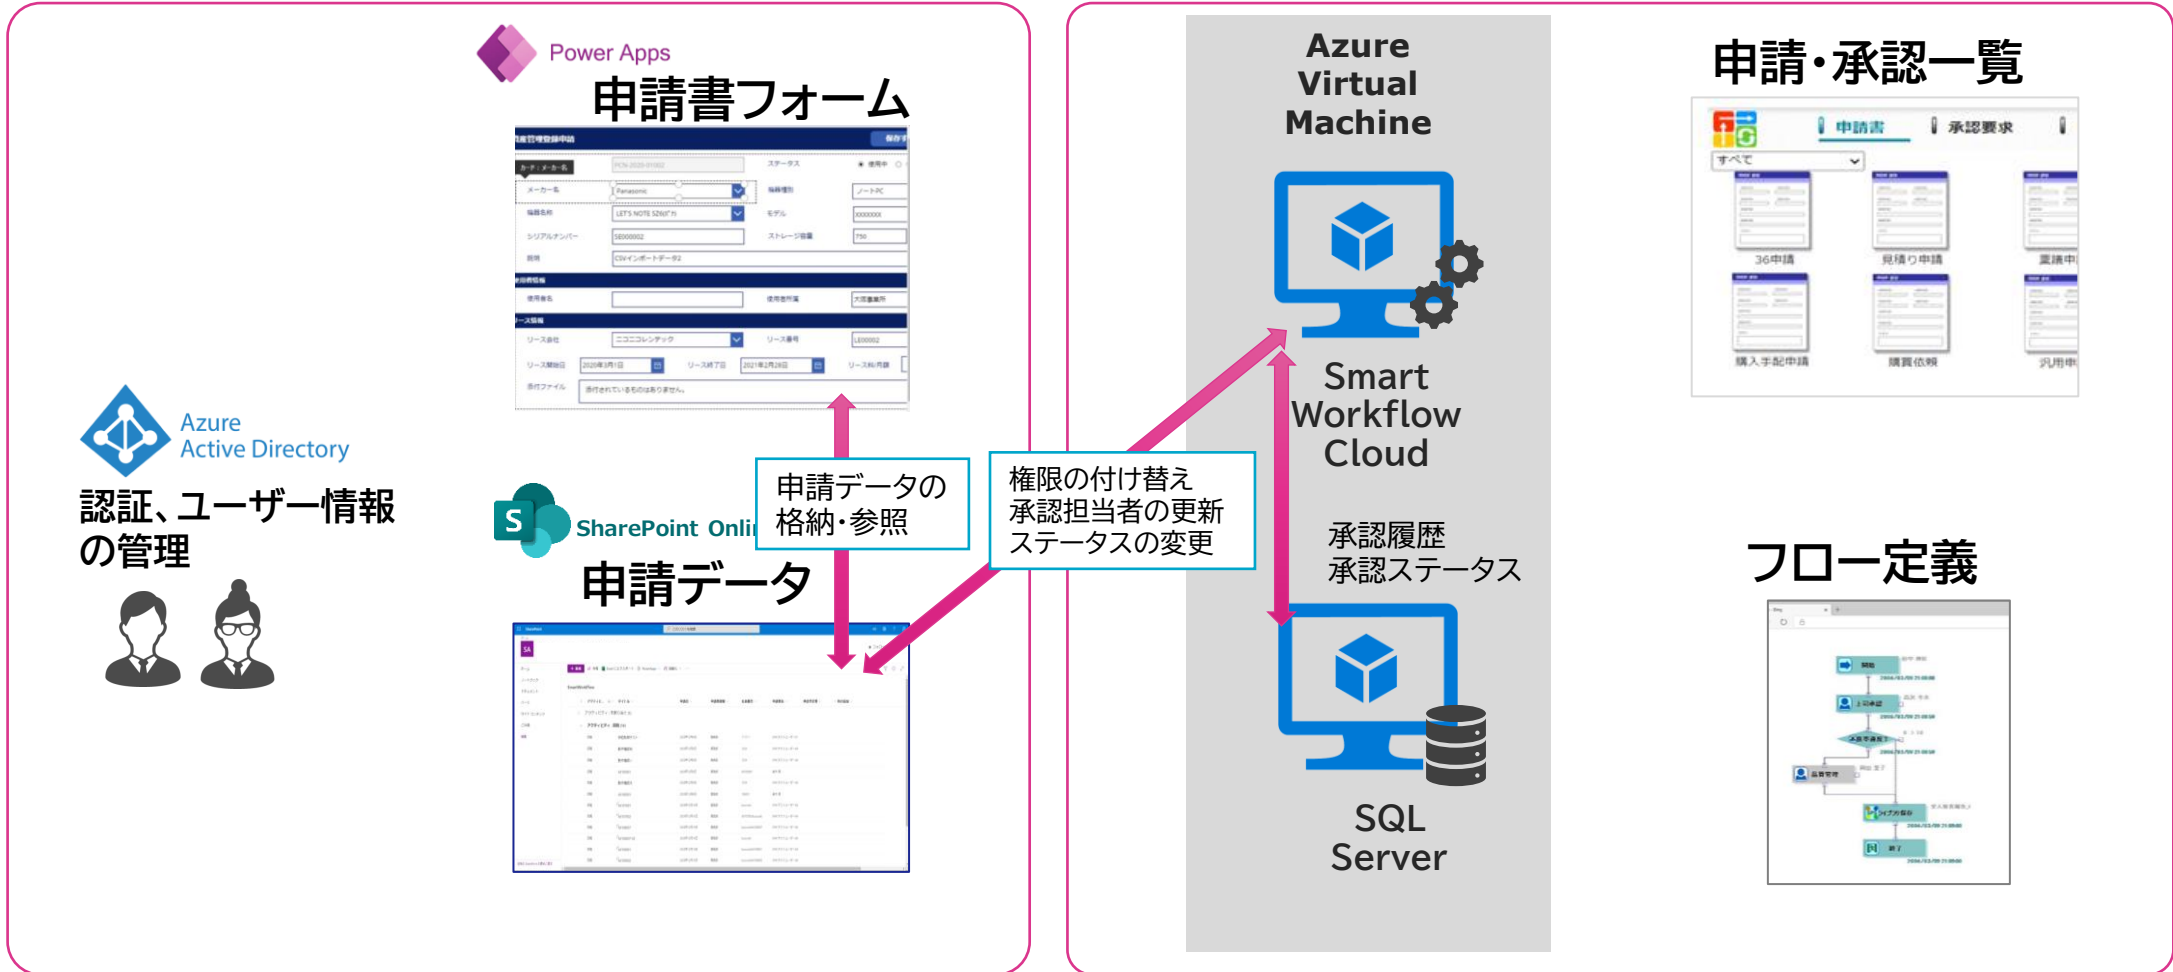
Power Apps
申請書フォーム

Azure Active Directory
認証、ユーザー情報の管理

SharePoint Onli
申請データ

申請データの格納・参照

権限の付け替え
承認担当者の更新
ステータスの変更

Azure Virtual Machine

Smart Workflow Cloud

承認履歴
承認ステータス

SQL Server

申請・承認一覧

申請書
承認要求
すべて
36申請
見積り申請
稟議申
購入手配申請
購買依頼
汎用申

フロー定義